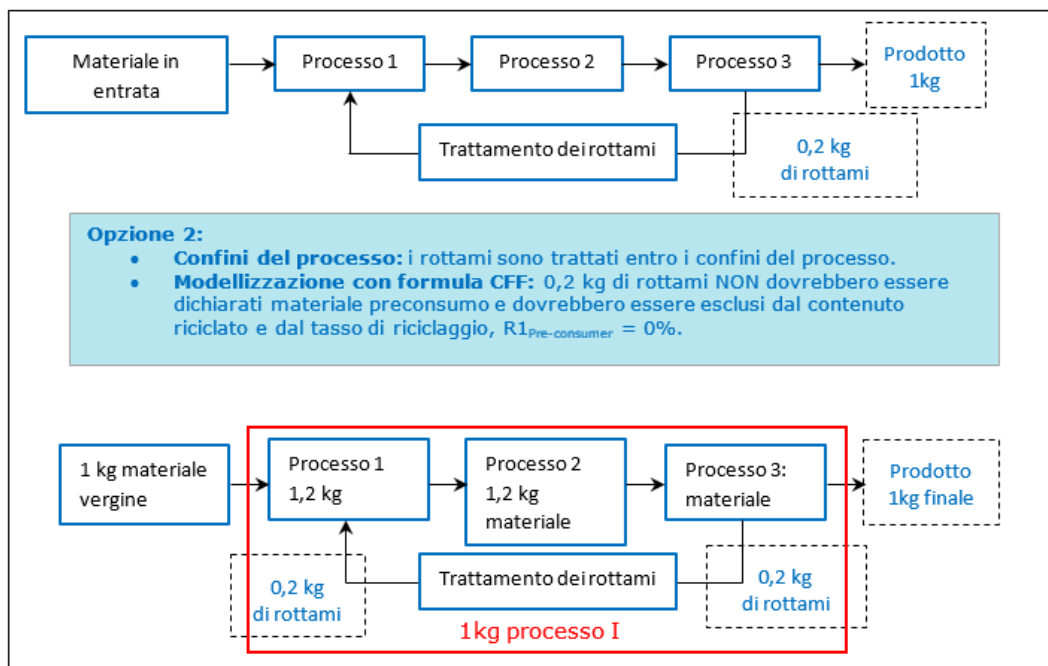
Materiale in entrata

Processo 1

Processo 2

Processo 3

Prodotto 1kg

Trattamento dei rottami

0,2 kg di rottami

**Opzione 2:**
- **Confini del processo:** i rottami sono trattati entro i confini del processo.
- **Modellizzazione con formula CFF:** 0,2 kg di rottami NON dovrebbero essere dichiarati materiale preconsumo e dovrebbero essere esclusi dal contenuto riciclato e dal tasso di riciclaggio, $R1_{Pre-consumer} = 0\%$.

1 kg materiale vergine

Processo 1
1,2 kg

Processo 2
1,2 kg materiale

Processo 3: materiale

Prodotto 1kg finale

0,2 kg di rottami

Trattamento dei rottami

0,2 kg di rottami

1kg processo I